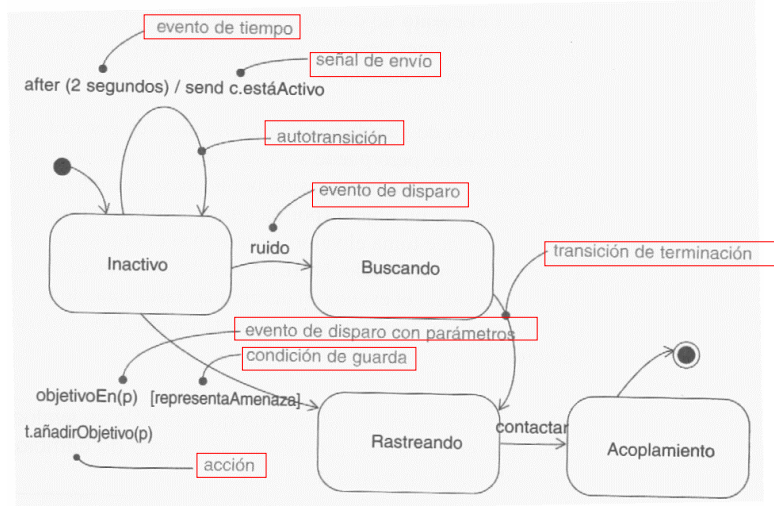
evento de tiempo

señal de envío

after (2 segundos) / send c.estáActivo

autotransición

evento de disparo

ruido

Inactivo

Buscando

transición de terminación

evento de disparo con parámetros

condición de guarda

objetivoEn(p)

[representaAmenaza]

t.añadirObjetivo(p)

acción

Rastreando

contactar

Acoplamiento